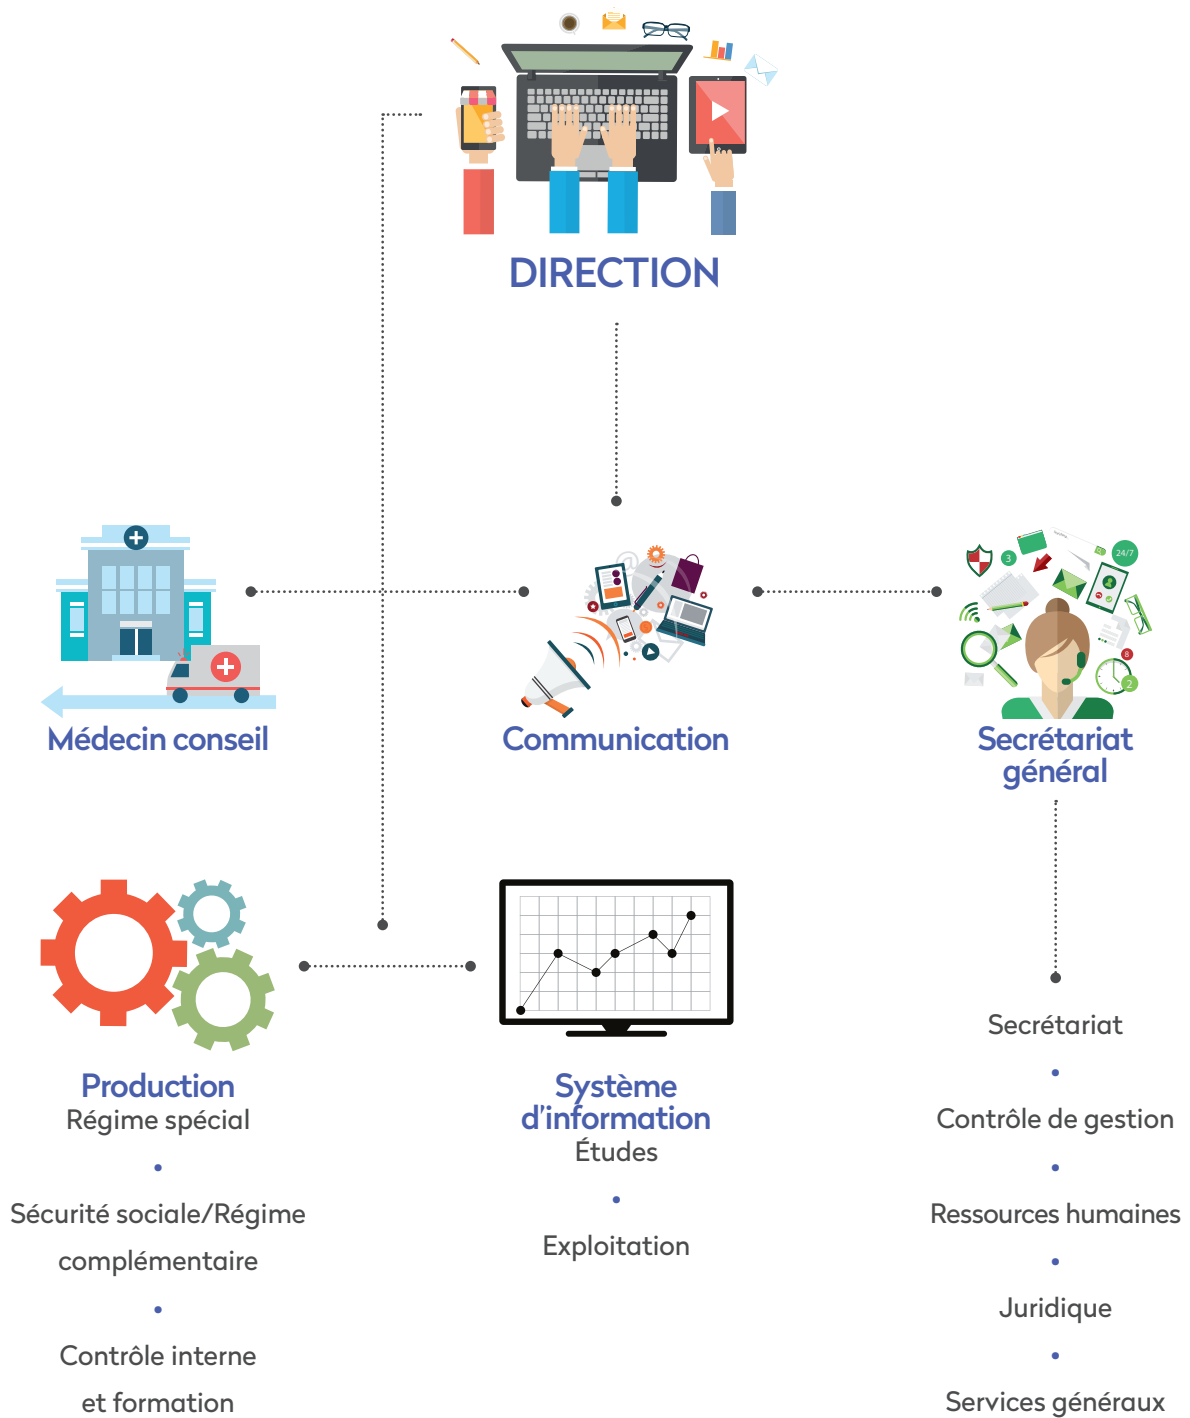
DIRECTION

Médecin conseil

Communication

Secrétariat général

Production
Régime spécial

•

Sécurité sociale/Régime complémentaire

•

Contrôle interne et formation

Système d'information
Études

•

Exploitation

Secrétariat

•

Contrôle de gestion

•

Ressources humaines

•

Juridique

•

Services généraux